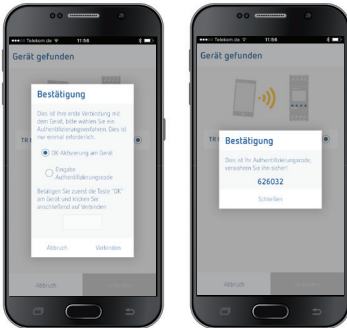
Telekom.de 11:56

Gerät gefunden

Bestätigung

Dies ist Ihre erste Verbindung mit dem Gerät, bitte wählen Sie ein Authentifizierungsverfahren. Dies ist nur einmal erforderlich.

OK-Aktivierung am Gerät

Eingabe Authentifizierungscode

Betätigen Sie zuerst die Taste "OK" am Gerät und klicken Sie anschließend auf Verbinden

Abbruch

Verbinden

TR

Abbruch

Telekom.de 11:56

Gerät gefunden

TR

Bestätigung

Dies ist Ihr Authentifizierungscode, verwahren Sie ihn sicher!

626032

Schließen